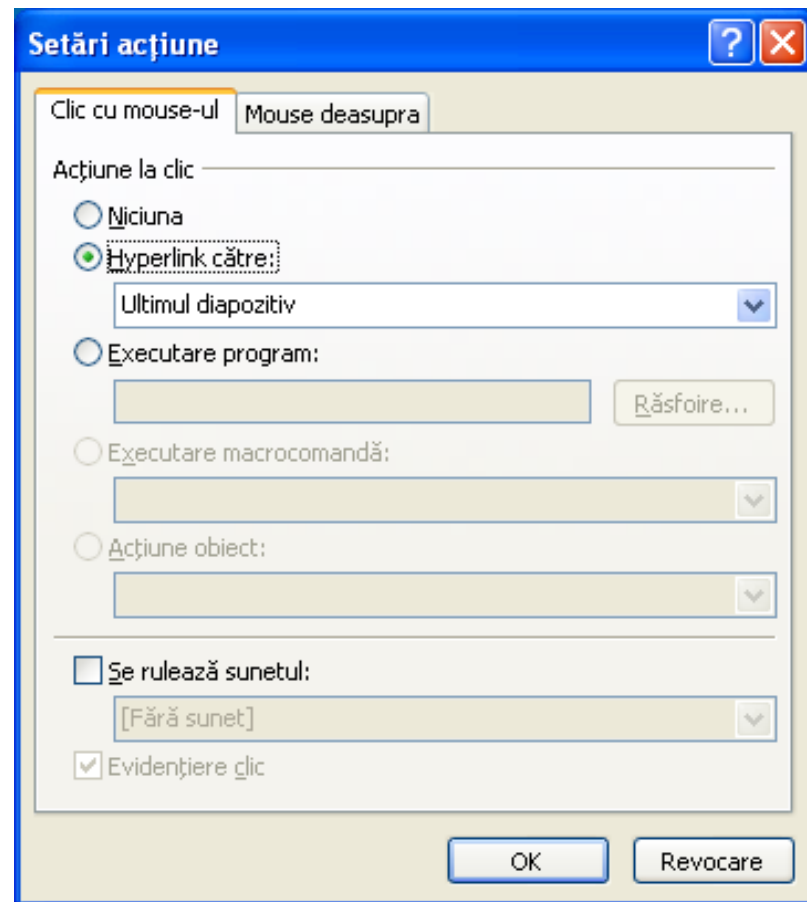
Setări acțiune

?

Clic cu mouse-ul

Mouse deasupra

Acțiune la clic

Niciuna

Hyperlink către:

Ultimul diapozitiv

Executare program:

Răsfoire...

Executare macrocomandă:

Acțiune obiect:

Se rulează sunetul:

[Fără sunet]

Evidențiere clic

OK

Revocare